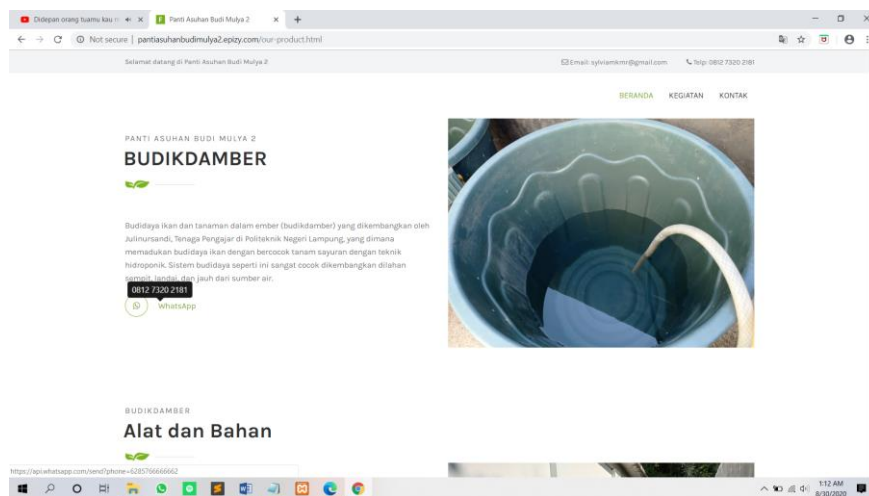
Didepan orang tuamu kau m × Panti Asuhan Budi Mulya 2 × +

Not secure | pantiasuhanbudimulya2.epizy.com/our-product.html

Selamat datang di Panti Asuhan Budi Mulya 2

Email: sylviamkmr@gmail.com Telp: 0812 7320 2181

BERANDA KEGIATAN KONTAK

PANTI ASUHAN BUDI MULYA 2

BUDIKDAMBER

Budidaya ikan dan tanaman dalam ember (budikdamber) yang dikembangkan oleh Julinursandi, Tenaga Pengajar di Politeknik Negeri Lampung, yang dimana memadukan budidaya ikan dengan bercocok tanam sayuran dengan teknik hidroponik. Sistem budidaya seperti ini sangat cocok dikembangkan dilahan sempit, landai, dan jauh dari sumber air.

0812 7320 2181

WhatsApp

BUDIKDAMBER

Alat dan Bahan

https://api.whatsapp.com/send?phone=6285766666662

1:12 AM 8/30/2020